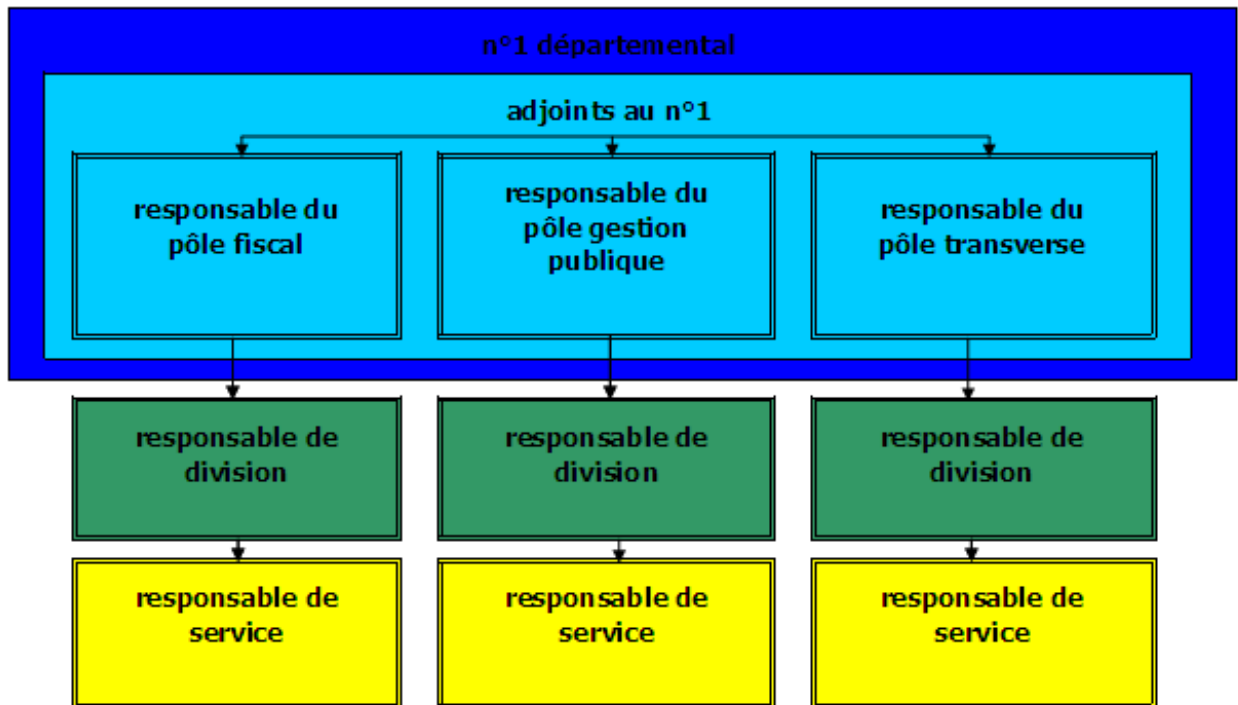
n°1 départemental

adjoints au n°1

responsable du pôle fiscal

responsable du pôle gestion publique

responsable du pôle transverse

responsable de division

responsable de division

responsable de division

responsable de service

responsable de service

responsable de service